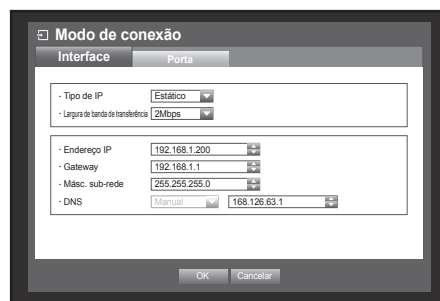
Modo de conexão

Interface

Porta

- Tipo de IP Estático

- Largura de banda de transferência 2Mbps

- Endereço IP 192.168.1.200

- Gateway 192.168.1.1

- Másc. sub-rede 255.255.255.0

- DNS Manual 168.126.63.1

OK Cancelar